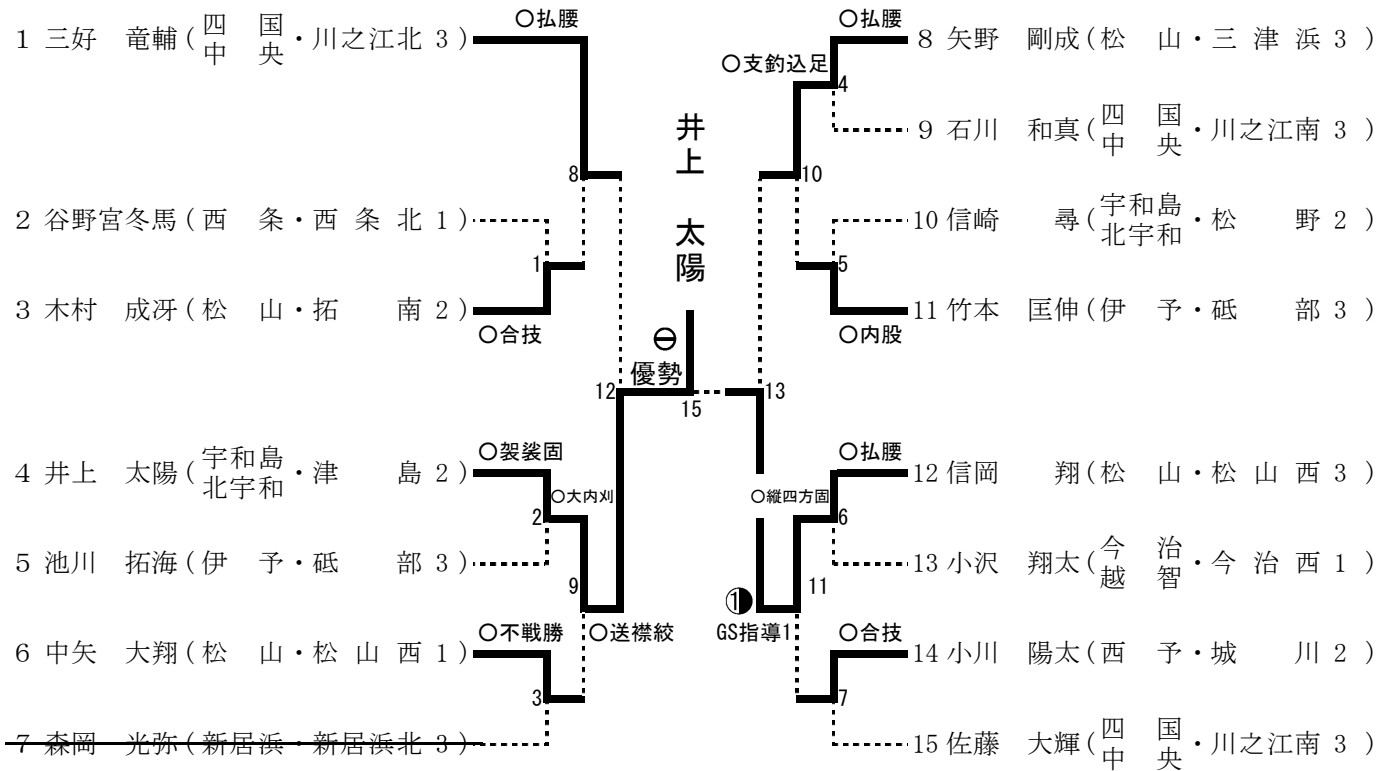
1 三好　竜輔（四国中央・川之江北 3）
2 谷野宮冬馬（西　条・西 条 北 1）
3 木村　成冴（松　山・拓　　南 2）
4 井上　太陽（宇和島北宇和・津　　島 2）
5 池川　拓海（伊　予・砥　　部 3）
6 中矢　大翔（松　山・松 山 西 1）
7 森岡　光弥（新居浜・新居浜北 3）

8 矢野　剛成（松　山・三 津 浜 3）
9 石川　和真（四国中央・川之江南 3）
10 信崎　　尋（宇和島北宇和・松　　野 2）
11 竹本　匡伸（伊　予・砥　　部 3）
12 信岡　　翔（松　山・松 山 西 3）
13 小沢　翔太（今治越智・今 治 西 1）
14 小川　陽太（西　予・城　　川 2）
15 佐藤　大輝（四国中央・川之江南 3）

○払腰
8
1
○合技
○袈裟固
○大内刈
2
9
○送襟絞
○不戦勝
3
12

井上

太陽

⊖
優勢
15

○払腰
○支釣込足
4
10
5
○内股
13
○払腰
○縦四方固
6
11
①
GS指導1
○合技
7